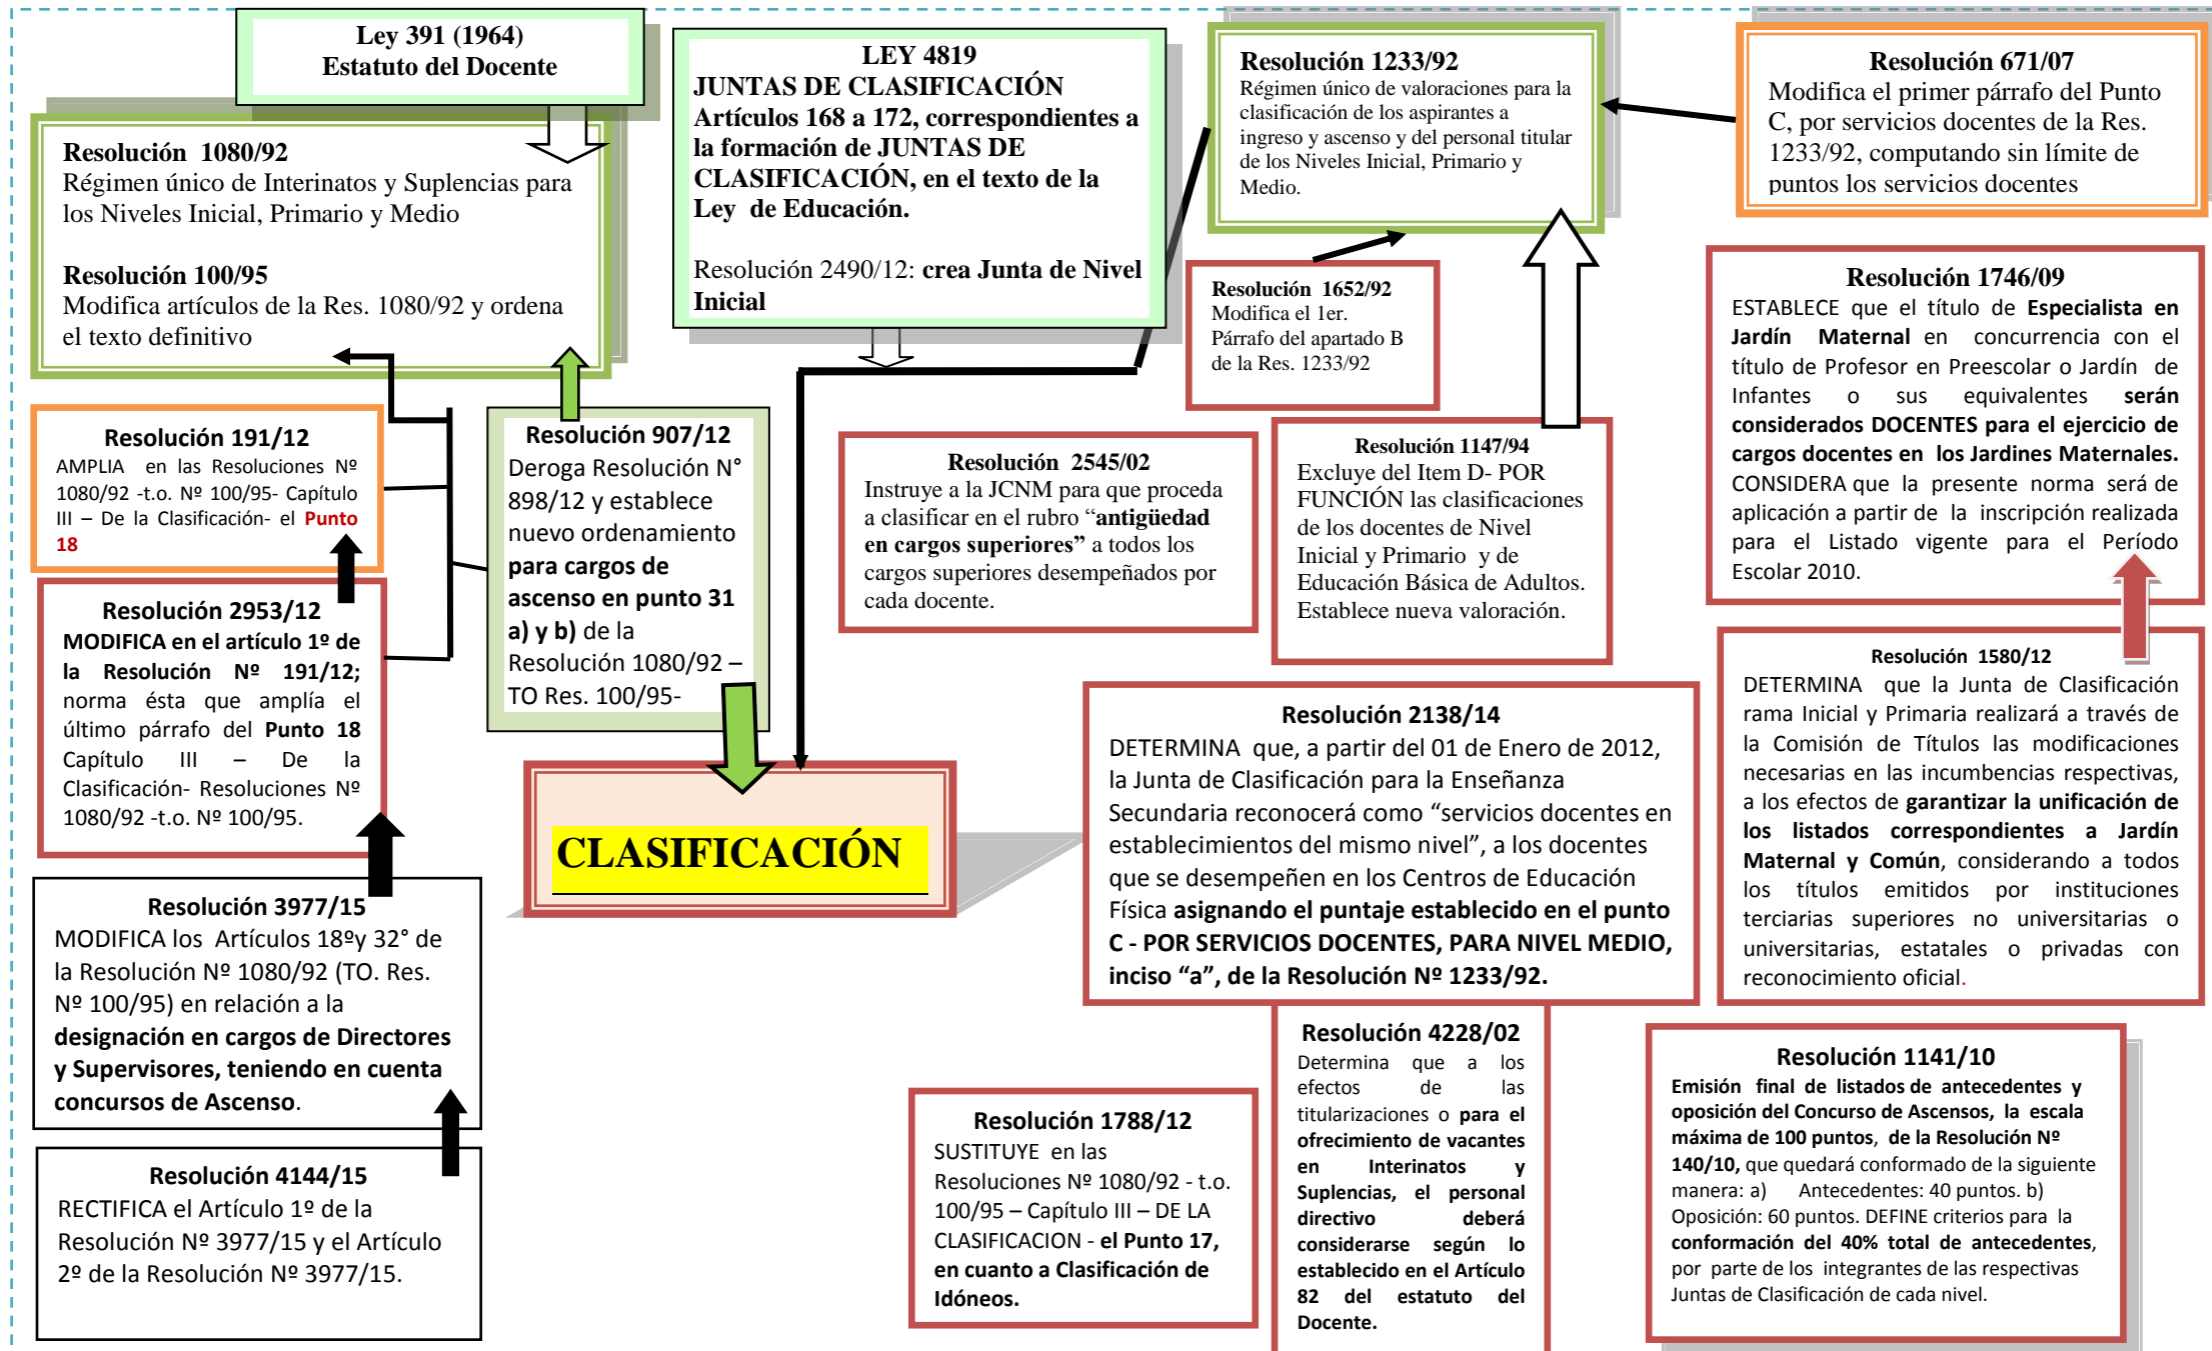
Ley 391 (1964)
Estatuto del Docente

Resolución 1080/92
Régimen único de Interinatos y Suplencias para los Niveles Inicial, Primario y Medio

Resolución 100/95
Modifica artículos de la Res. 1080/92 y ordena el texto definitivo

LEY 4819
JUNTAS DE CLASIFICACIÓN
Artículos 168 a 172, correspondientes a la formación de JUNTAS DE CLASIFICACIÓN, en el texto de la Ley de Educación.

Resolución 2490/12: crea Junta de Nivel Inicial

Resolución 1233/92
Régimen único de valoraciones para la clasificación de los aspirantes a ingreso y ascenso y del personal titular de los Niveles Inicial, Primario y Medio.

Resolución 671/07
Modifica el primer párrafo del Punto C, por servicios docentes de la Res. 1233/92, computando sin límite de puntos los servicios docentes

Resolución 1652/92
Modifica el 1er. Párrafo del apartado B de la Res. 1233/92

Resolución 1746/09
ESTABLECE que el título de Especialista en Jardín Maternal en concurrencia con el título de Profesor en Preescolar o Jardín de Infantes o sus equivalentes serán considerados DOCENTES para el ejercicio de cargos docentes en los Jardines Maternales. CONSIDERA que la presente norma será de aplicación a partir de la inscripción realizada para el Listado vigente para el Período Escolar 2010.

Resolución 191/12
AMPLIA en las Resoluciones Nº 1080/92 -t.o. Nº 100/95- Capítulo III – De la Clasificación- el Punto 18

Resolución 907/12
Deroga Resolución N° 898/12 y establece nuevo ordenamiento para cargos de ascenso en punto 31 a) y b) de la Resolución 1080/92 – TO Res. 100/95-

Resolución 2545/02
Instruye a la JCNM para que proceda a clasificar en el rubro "antigüedad en cargos superiores" a todos los cargos superiores desempeñados por cada docente.

Resolución 1147/94
Excluye del Item D- POR FUNCIÓN las clasificaciones de los docentes de Nivel Inicial y Primario y de Educación Básica de Adultos. Establece nueva valoración.

Resolución 2953/12
MODIFICA en el artículo 1º de la Resolución Nº 191/12; norma ésta que amplía el último párrafo del Punto 18 Capítulo III – De la Clasificación- Resoluciones Nº 1080/92 -t.o. Nº 100/95.

CLASIFICACIÓN

Resolución 1580/12
DETERMINA que la Junta de Clasificación rama Inicial y Primaria realizará a través de la Comisión de Títulos las modificaciones necesarias en las incumbencias respectivas, a los efectos de garantizar la unificación de los listados correspondientes a Jardín Maternal y Común, considerando a todos los títulos emitidos por instituciones terciarias superiores no universitarias o universitarias, estatales o privadas con reconocimiento oficial.

Resolución 2138/14
DETERMINA que, a partir del 01 de Enero de 2012, la Junta de Clasificación para la Enseñanza Secundaria reconocerá como "servicios docentes en establecimientos del mismo nivel", a los docentes que se desempeñen en los Centros de Educación Física asignando el puntaje establecido en el punto C - POR SERVICIOS DOCENTES, PARA NIVEL MEDIO, inciso "a", de la Resolución Nº 1233/92.

Resolución 3977/15
MODIFICA los Artículos 18ºy 32° de la Resolución Nº 1080/92 (TO. Res. Nº 100/95) en relación a la designación en cargos de Directores y Supervisores, teniendo en cuenta concursos de Ascenso.

Resolución 4144/15
RECTIFICA el Artículo 1º de la Resolución Nº 3977/15 y el Artículo 2º de la Resolución Nº 3977/15.

Resolución 1788/12
SUSTITUYE en las Resoluciones Nº 1080/92 - t.o. 100/95 – Capítulo III – DE LA CLASIFICACION - el Punto 17, en cuanto a Clasificación de Idóneos.

Resolución 4228/02
Determina que a los efectos de las titularizaciones o para el ofrecimiento de vacantes en Interinatos y Suplencias, el personal directivo deberá considerarse según lo establecido en el Artículo 82 del estatuto del Docente.

Resolución 1141/10
Emisión final de listados de antecedentes y oposición del Concurso de Ascensos, la escala máxima de 100 puntos, de la Resolución Nº 140/10, que quedará conformado de la siguiente manera: a) Antecedentes: 40 puntos. b) Oposición: 60 puntos. DEFINE criterios para la conformación del 40% total de antecedentes, por parte de los integrantes de las respectivas Juntas de Clasificación de cada nivel.